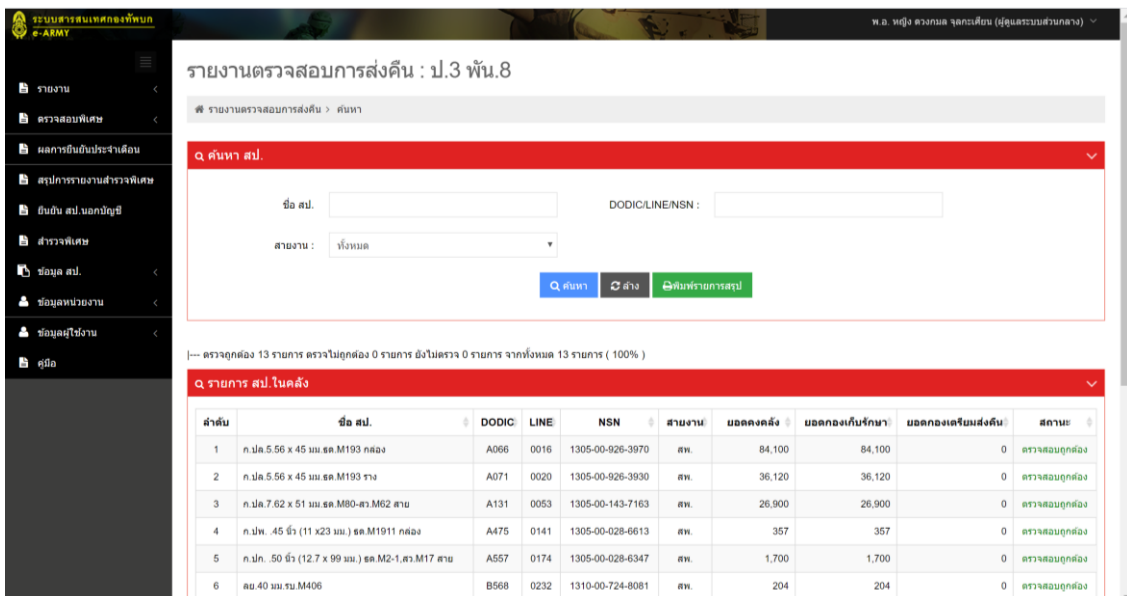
ระบบสารสนเทศกองทัพบก
e-ARMY

พ.อ. หญิง ดวงกมล จุลกะเสียน (ผู้ดูแลระบบส่วนกลาง)

รายงาน
ตรวจสอบพิเศษ
ผลการยืนยันประจำเดือน
สรุปการรายงานสำรวจพิเศษ
ยืนยัน สป.นอกบัญชี
สำรวจพิเศษ
ข้อมูล สป.
ข้อมูลหน่วยงาน
ข้อมูลผู้ใช้งาน
คู่มือ

รายงานตรวจสอบการส่งคืน : ป.3 พัน.8

รายงานตรวจสอบการส่งคืน > ค้นหา

ค้นหา สป.

ชื่อ สป.

DODIC/LINE/NSN :

สายงาน : ทั้งหมด

ค้นหา ล้าง พิมพ์รายการสรุป

|--- ตรวจถูกต้อง 13 รายการ ตรวจไม่ถูกต้อง 0 รายการ ยังไม่ตรวจ 0 รายการ จากทั้งหมด 13 รายการ ( 100% )

รายการ สป.ในคลัง

| ลำดับ | ชื่อ สป. | DODIC | LINE | NSN | สายงาน | ยอดคงคลัง | ยอดกองเก็บรักษา | ยอดกองเตรียมส่งคืน | สถานะ |
|---|---|---|---|---|---|---|---|---|---|
| 1 | ก.ปล.5.56 x 45 มม.ธด.M193 กล่อง | A066 | 0016 | 1305-00-926-3970 | สพ. | 84,100 | 84,100 | 0 | ตรวจสอบถูกต้อง |
| 2 | ก.ปล.5.56 x 45 มม.ธด.M193 ราง | A071 | 0020 | 1305-00-926-3930 | สพ. | 36,120 | 36,120 | 0 | ตรวจสอบถูกต้อง |
| 3 | ก.ปล.7.62 x 51 มม.ธด.M80-สว.M62 สาย | A131 | 0053 | 1305-00-143-7163 | สพ. | 26,900 | 26,900 | 0 | ตรวจสอบถูกต้อง |
| 4 | ก.ปพ. .45 นิ้ว (11 x23 มม.) ธด.M1911 กล่อง | A475 | 0141 | 1305-00-028-6613 | สพ. | 357 | 357 | 0 | ตรวจสอบถูกต้อง |
| 5 | ก.ปก. .50 นิ้ว (12.7 x 99 มม.) ธด.M2-1,สว.M17 สาย | A557 | 0174 | 1305-00-028-6347 | สพ. | 1,700 | 1,700 | 0 | ตรวจสอบถูกต้อง |
| 6 | ลย.40 มม.รบ.M406 | B568 | 0232 | 1310-00-724-8081 | สพ. | 204 | 204 | 0 | ตรวจสอบถูกต้อง |